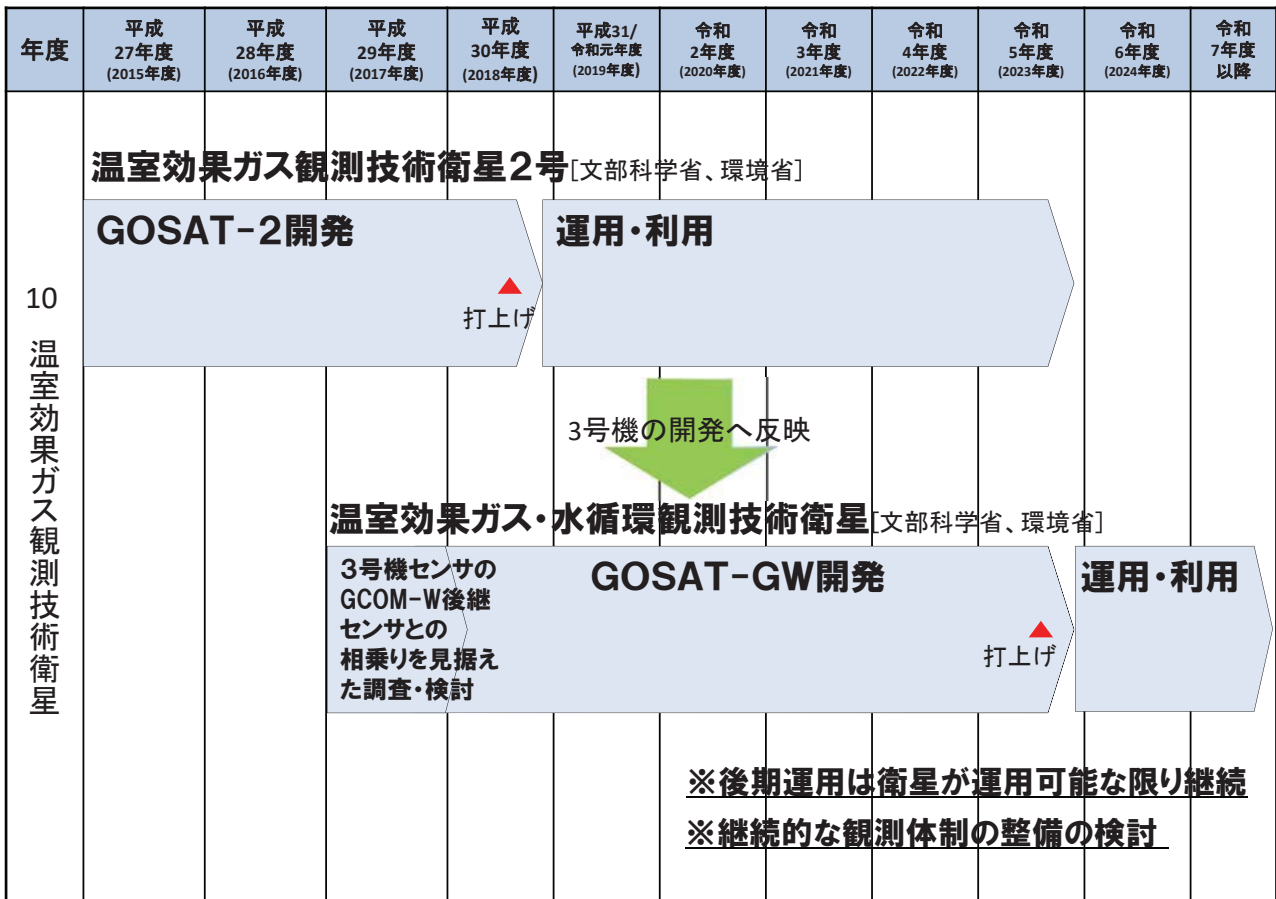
| 年度 | 平成27年度(2015年度) | 平成28年度(2016年度) | 平成29年度(2017年度) | 平成30年度(2018年度) | 平成31/令和元年度(2019年度) | 令和2年度(2020年度) | 令和3年度(2021年度) | 令和4年度(2022年度) | 令和5年度(2023年度) | 令和6年度(2024年度) | 令和7年度以降 |
|---|---|---|---|---|---|---|---|---|---|---|---|

10 温室効果ガス観測技術衛星

温室効果ガス観測技術衛星2号[文部科学省、環境省]

GOSAT-2開発

打上げ

運用・利用

3号機の開発へ反映

温室効果ガス・水循環観測技術衛星[文部科学省、環境省]

3号機センサのGCOM-W後継センサとの相乗りを見据えた調査・検討

GOSAT-GW開発

打上げ

運用・利用

※後期運用は衛星が運用可能な限り継続

※継続的な観測体制の整備の検討